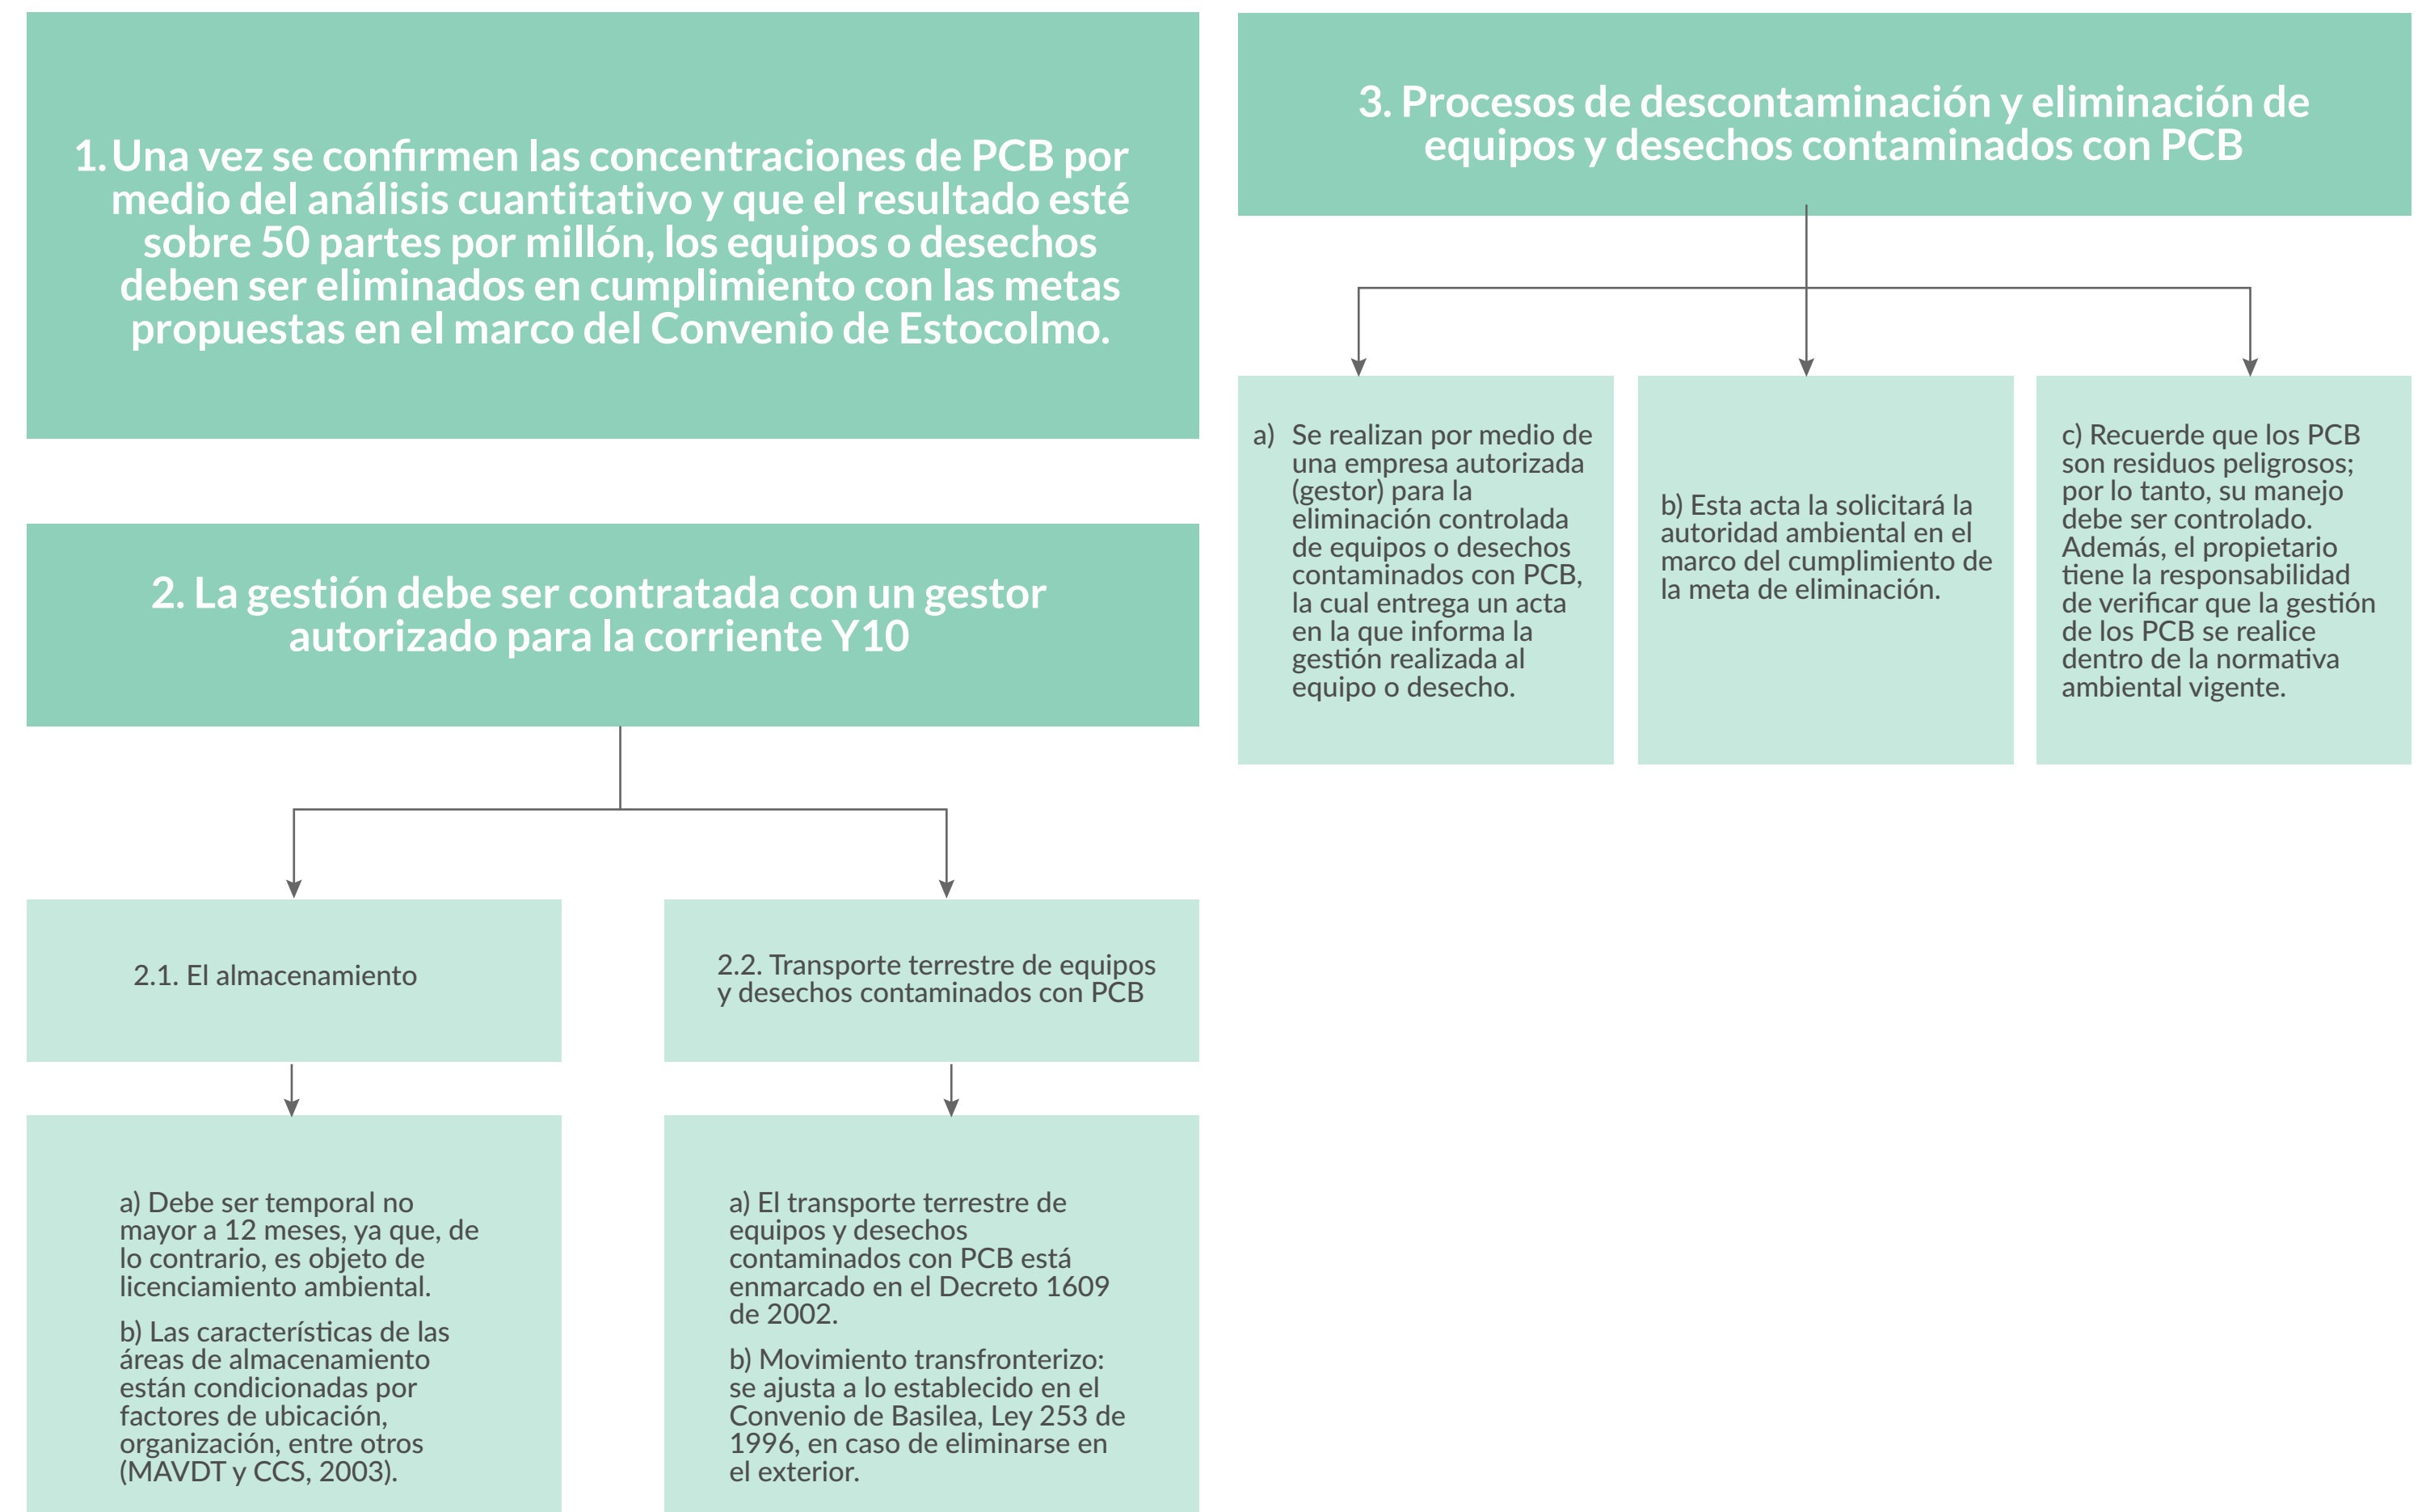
1. Una vez se confirmen las concentraciones de PCB por medio del análisis cuantitativo y que el resultado esté sobre 50 partes por millón, los equipos o desechos deben ser eliminados en cumplimiento con las metas propuestas en el marco del Convenio de Estocolmo.

2. La gestión debe ser contratada con un gestor autorizado para la corriente Y10

2.1. El almacenamiento

2.2. Transporte terrestre de equipos y desechos contaminados con PCB

a) Debe ser temporal no mayor a 12 meses, ya que, de lo contrario, es objeto de licenciamiento ambiental.

b) Las características de las áreas de almacenamiento están condicionadas por factores de ubicación, organización, entre otros (MAVDT y CCS, 2003).

a) El transporte terrestre de equipos y desechos contaminados con PCB está enmarcado en el Decreto 1609 de 2002.

b) Movimiento transfronterizo: se ajusta a lo establecido en el Convenio de Basilea, Ley 253 de 1996, en caso de eliminarse en el exterior.

3. Procesos de descontaminación y eliminación de equipos y desechos contaminados con PCB

a) Se realizan por medio de una empresa autorizada (gestor) para la eliminación controlada de equipos o desechos contaminados con PCB, la cual entrega un acta en la que informa la gestión realizada al equipo o desecho.

b) Esta acta la solicitará la autoridad ambiental en el marco del cumplimiento de la meta de eliminación.

c) Recuerde que los PCB son residuos peligrosos; por lo tanto, su manejo debe ser controlado. Además, el propietario tiene la responsabilidad de verificar que la gestión de los PCB se realice dentro de la normativa ambiental vigente.